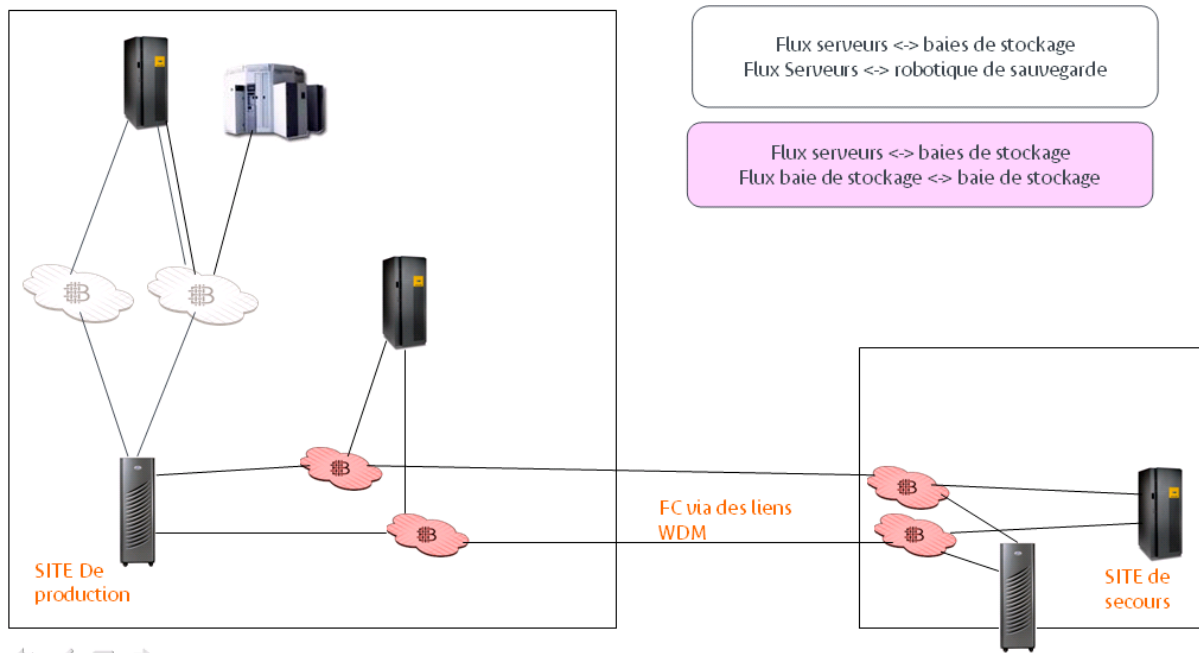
Flux serveurs <-> baies de stockage
Flux Serveurs <-> robotique de sauvegarde

Flux serveurs <-> baies de stockage
Flux baie de stockage <-> baie de stockage

FC via des liens WDM

SITE De production

SITE de secours